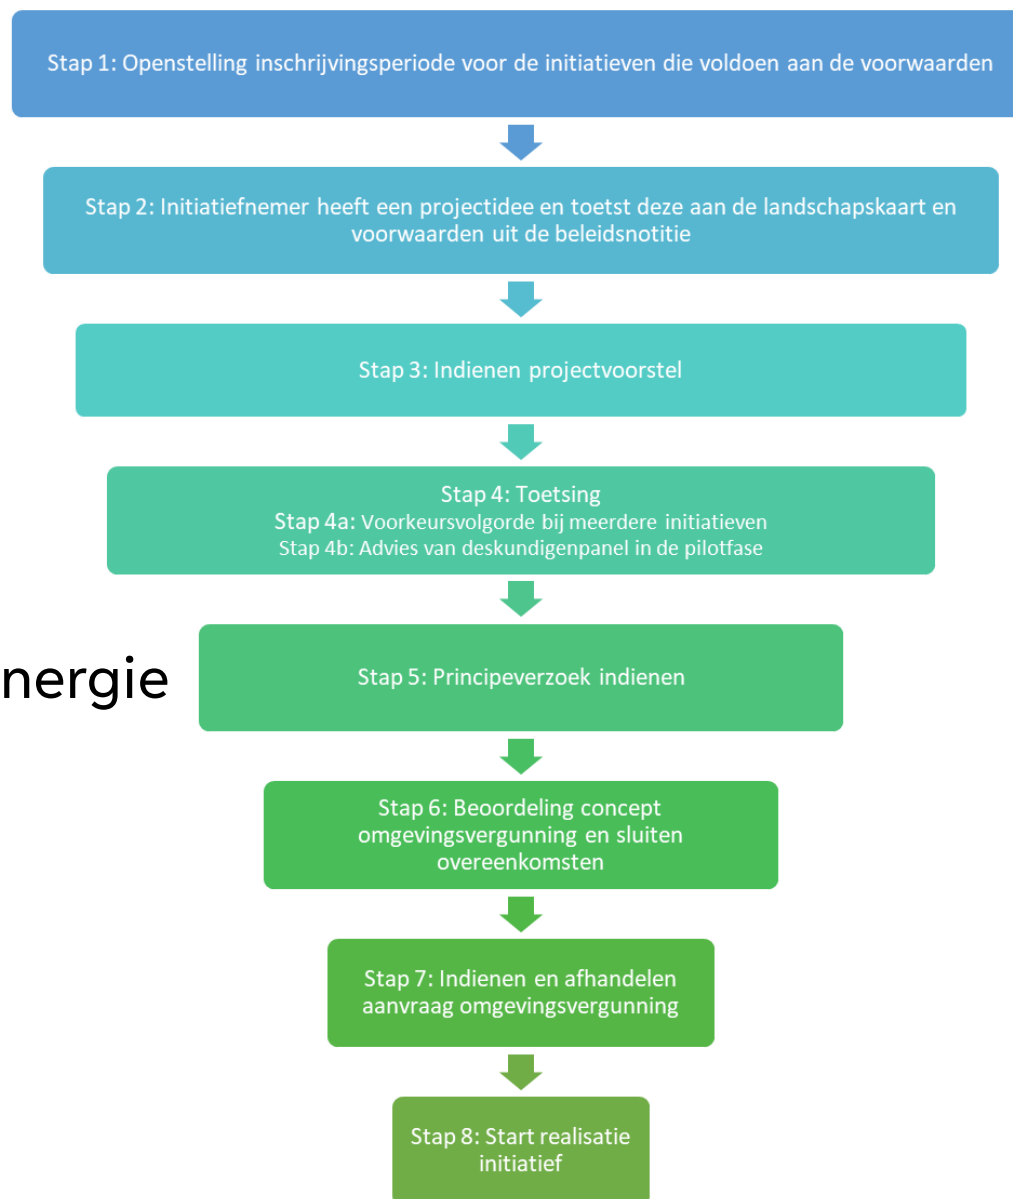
Stap 1: Openstelling inschrijvingsperiode voor de initiatieven die voldoen aan de voorwaarden

Stap 2: Initiatiefnemer heeft een projectidee en toetst deze aan de landschapskaart en voorwaarden uit de beleidsnotitie

Stap 3: Indienen projectvoorstel

Stap 4: Toetsing
Stap 4a: Voorkeursvolgorde bij meerdere initiatieven
Stap 4b: Advies van deskundigenpanel in de pilotfase

nergie

Stap 5: Principeverzoek indienen

Stap 6: Beoordeling concept omgevingsvergunning en sluiten overeenkomsten

Stap 7: Indienen en afhandelen aanvraag omgevingsvergunning

Stap 8: Start realisatie initiatief